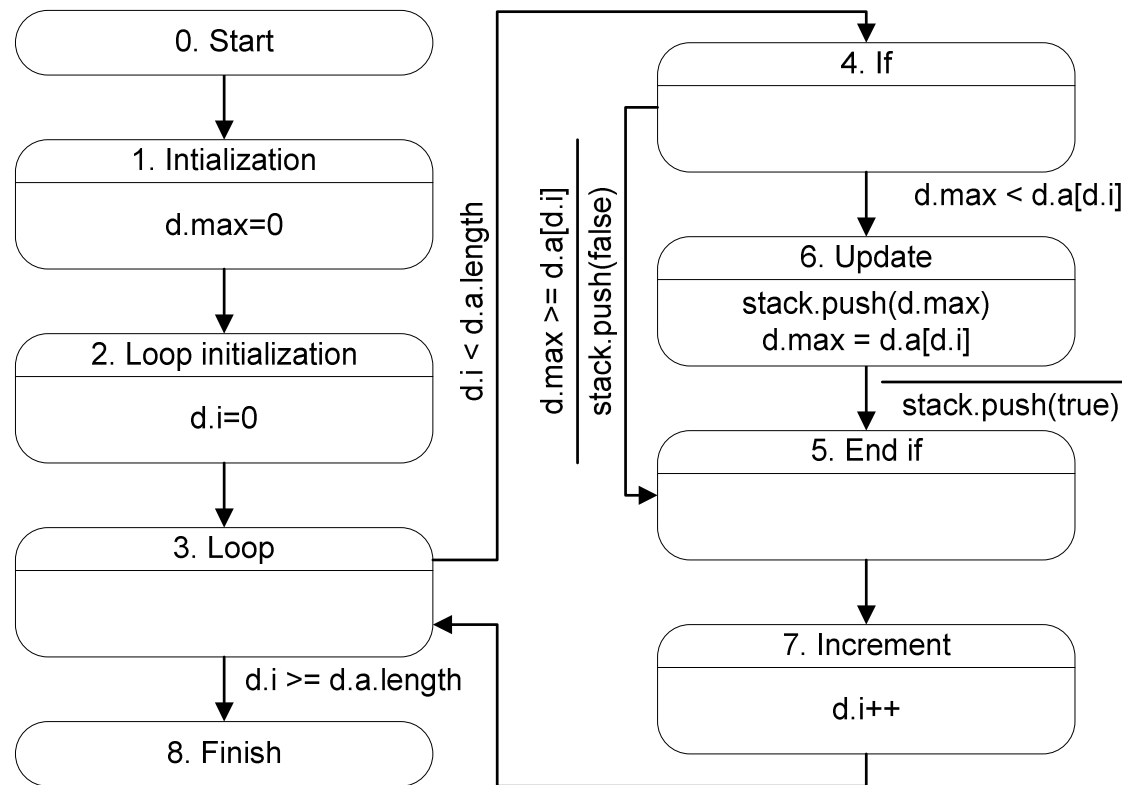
0. Start

1. Intialization

d.max=0

2. Loop initialization

d.i=0

3. Loop

d.i >= d.a.length

8. Finish

d.i < d.a.length

4. If

d.max >= d.a[d.i]

stack.push(false)

d.max < d.a[d.i]

6. Update

stack.push(d.max)
d.max = d.a[d.i]

stack.push(true)

5. End if

7. Increment

d.i++